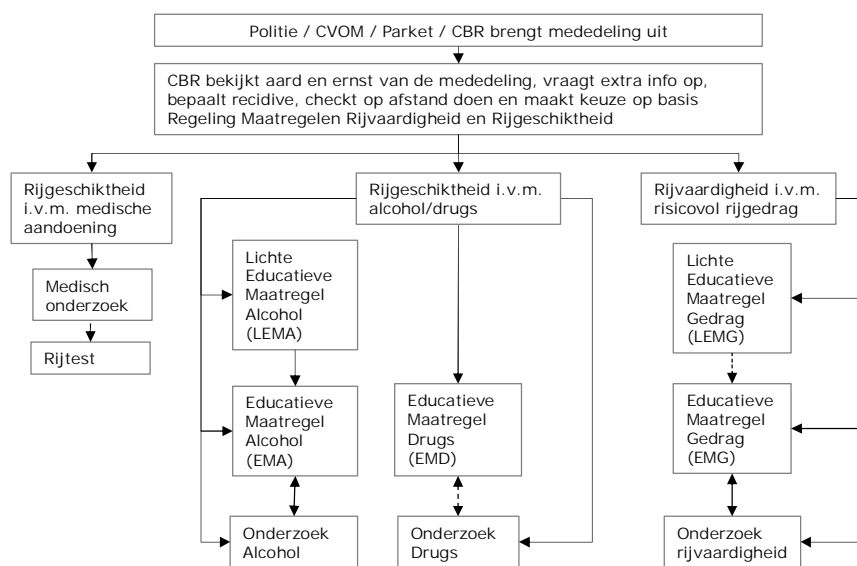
Politie / CVOM / Parket / CBR brengt mededeling uit

CBR bekijkt aard en ernst van de mededeling, vraagt extra info op, bepaalt recidive, checkt op afstand doen en maakt keuze op basis Regeling Maatregelen Rijvaardigheid en Rijgeschiktheid

Rijgeschiktheid i.v.m. medische aandoening

Medisch onderzoek

Rijtest

Rijgeschiktheid i.v.m. alcohol/drugs

Lichte Educatieve Maatregel Alcohol (LEMA)

Educatieve Maatregel Alcohol (EMA)

Onderzoek Alcohol

Educatieve Maatregel Drugs (EMD)

Onderzoek Drugs

Rijvaardigheid i.v.m. risicovol rijgedrag

Lichte Educatieve Maatregel Gedrag (LEMG)

Educatieve Maatregel Gedrag (EMG)

Onderzoek rijvaardigheid